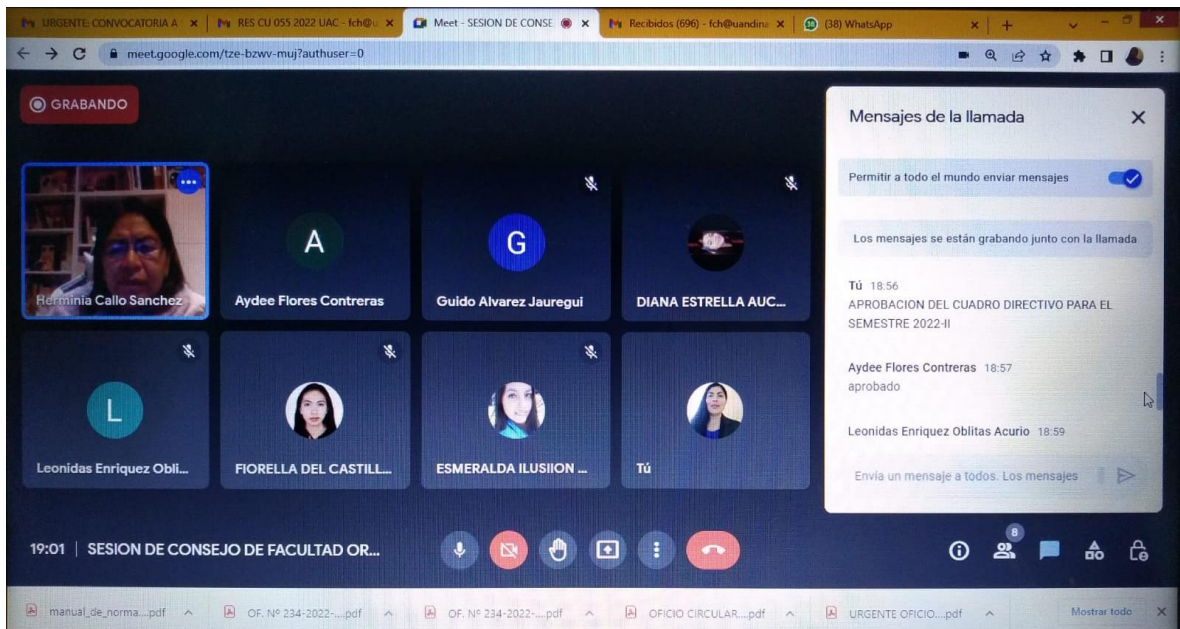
URGENTE: CONVOCATORIA A ×
RES CU 055 2022 UAC - fch@ ×
Meet - SESION DE CONSE ×
Recibidos (696) - fch@uandina ×
(38) WhatsApp

meet.google.com/tze-bzwv-muj?authuser=0

GRABANDO

Herminia Callo Sanchez
A
Aydee Flores Contreras
G
Guido Alvarez Jauregui
DIANA ESTRELLA AUC...
L
Leonidas Enriquez Obli...
FIORELLA DEL CASTILL...
ESMERALDA ILUSIION ...
Tú

Mensajes de la llamada

Permitir a todo el mundo enviar mensajes

Los mensajes se están grabando junto con la llamada

Tú 18:56
APROBACION DEL CUADRO DIRECTIVO PARA EL SEMESTRE 2022-II

Aydee Flores Contreras 18:57
aprobado

Leonidas Enriquez Oblitas Acurio 18:59

Envía un mensaje a todos. Los mensajes

19:01 | SESION DE CONSEJO DE FACULTAD OR...

8

manual_de_norma....pdf
OF. Nº 234-2022-....pdf
OF. Nº 234-2022-....pdf
OFICIO CIRCULAR....pdf
URGENTE OFICIO....pdf
Mostrar todo